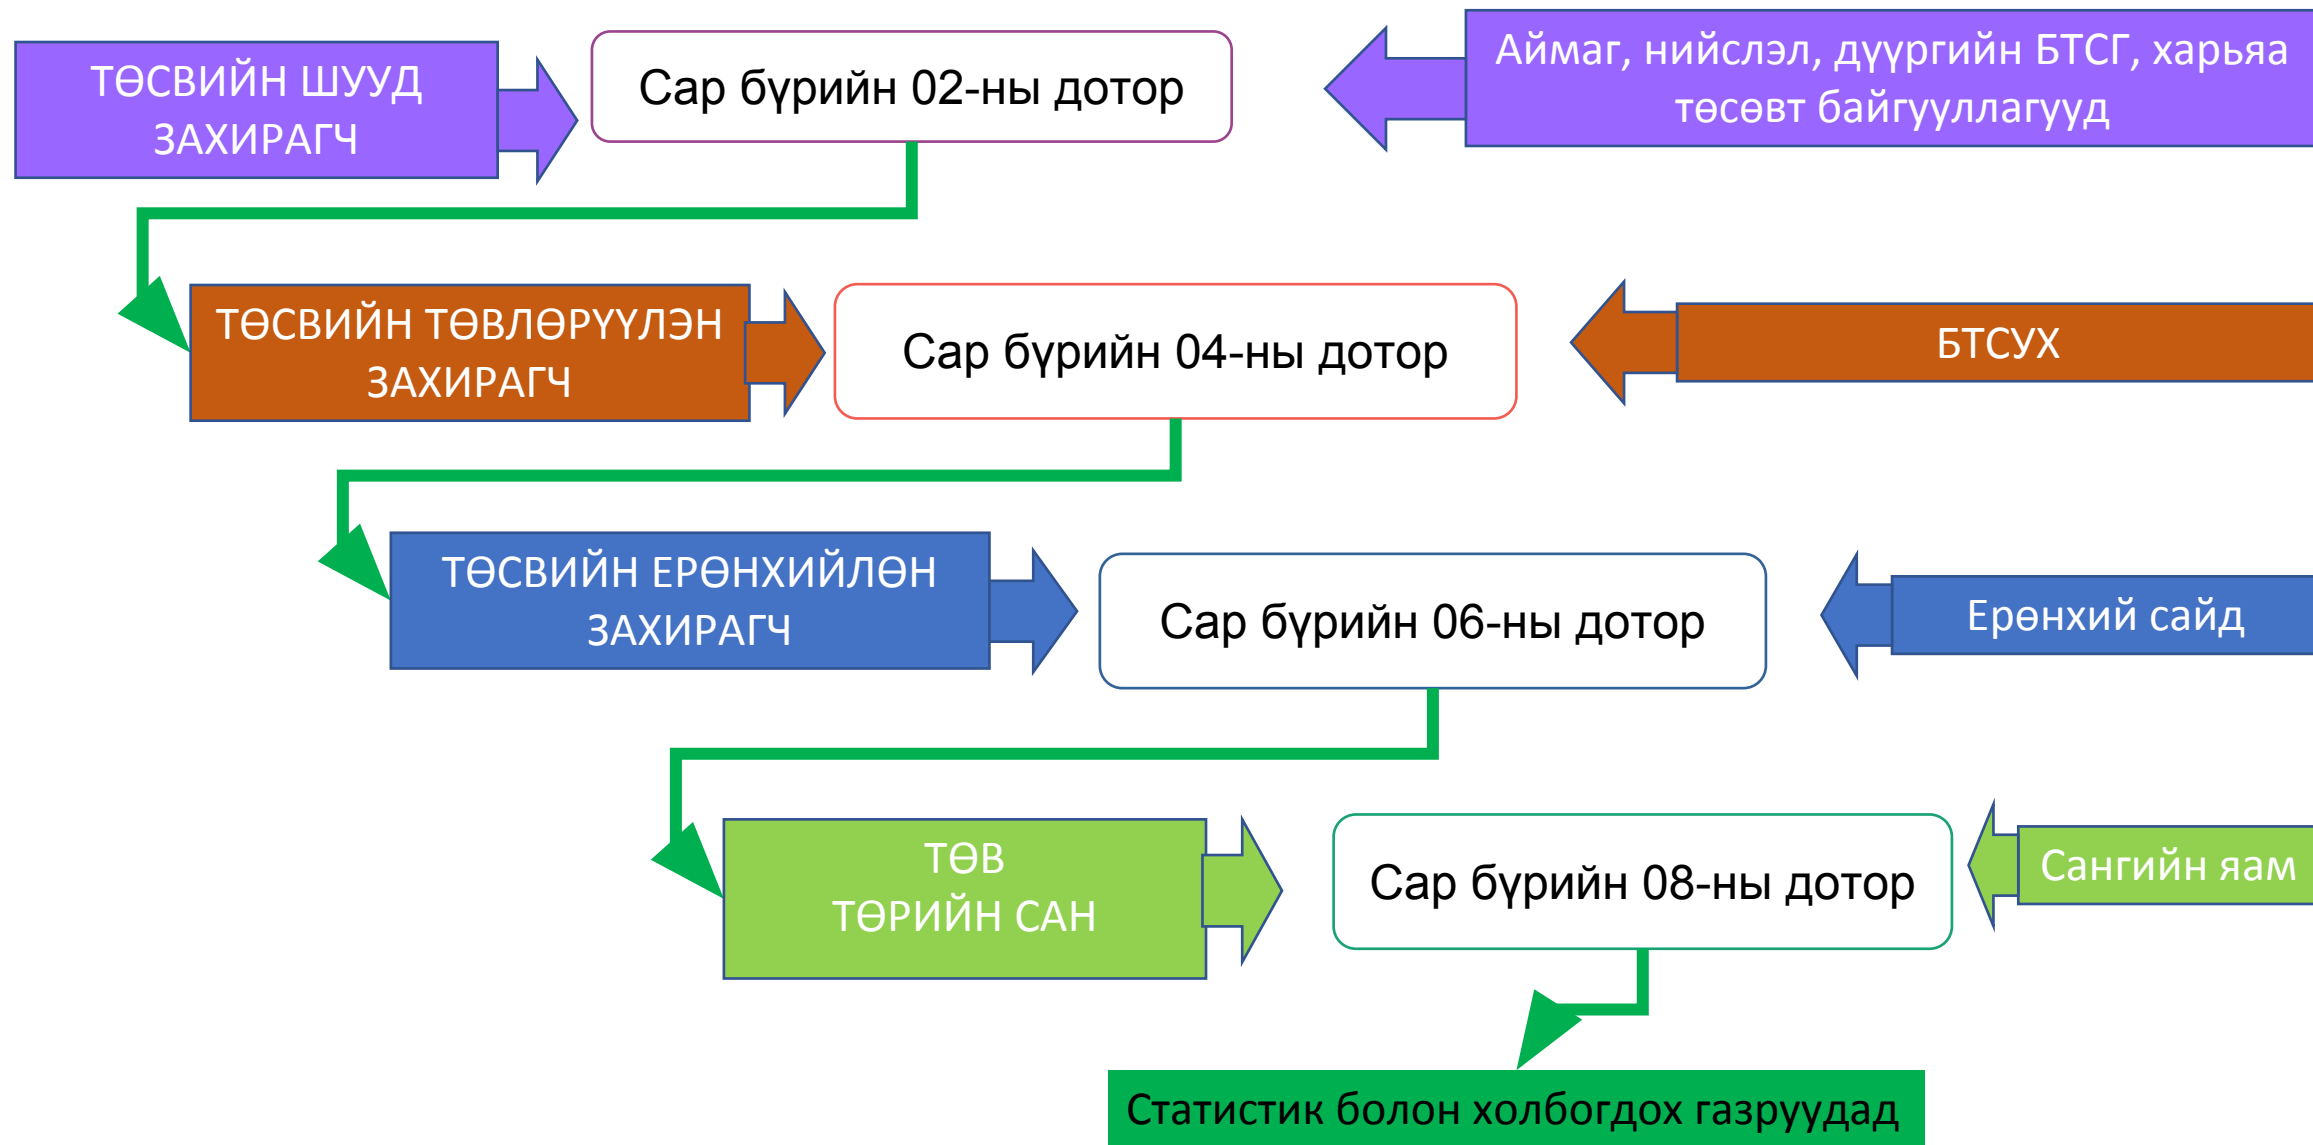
ТӨСВИЙН ШУУД ЗАХИРАГЧ

Сар бүрийн 02-ны дотор

Аймаг, нийслэл, дүүргийн БТСГ, харьяа төсөвт байгууллагууд

ТӨСВИЙН ТӨВЛӨРҮҮЛЭН ЗАХИРАГЧ

Сар бүрийн 04-ны дотор

БТСУХ

ТӨСВИЙН ЕРӨНХИЙЛӨН ЗАХИРАГЧ

Сар бүрийн 06-ны дотор

Ерөнхий сайд

ТӨВ ТӨРИЙН САН

Сар бүрийн 08-ны дотор

Сангийн яам

Статистик болон холбогдох газруудад